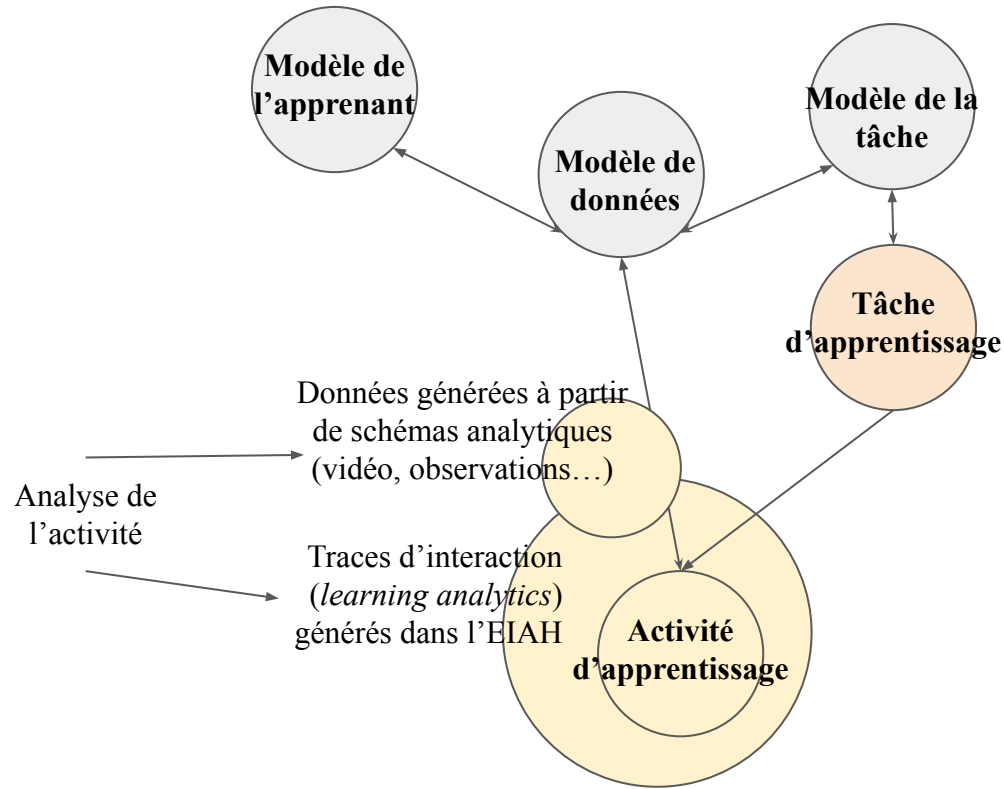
Modèle de l'apprenant

Modèle de données

Modèle de la tâche

Tâche d'apprentissage

Données générées à partir de schémas analytiques (vidéo, observations…)

Analyse de l'activité

Traces d'interaction (*learning analytics*) générés dans l'EIAH

Activité d'apprentissage